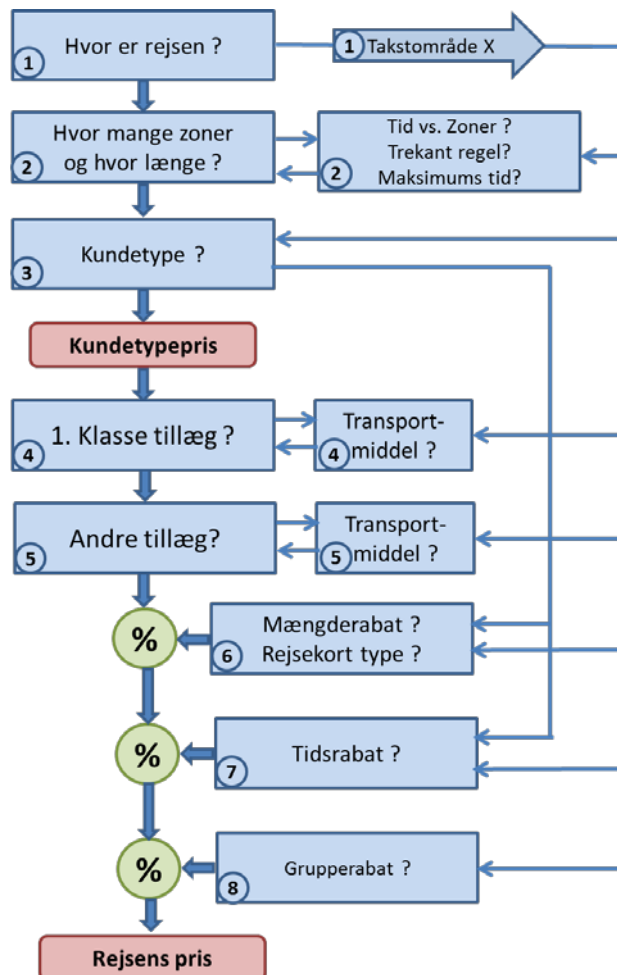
1 Hvor er rejsen ?

1 Takstområde X

2 Hvor mange zoner og hvor længe ?

2 Tid vs. Zoner ? Trekant regel? Maksimums tid?

3 Kundetype ?

Kundetypepris

4 1. Klasse tillæg ?

4 Transport-middel ?

5 Andre tillæg?

5 Transport-middel ?

%

6 Mængderabat ? Rejsekort type ?

%

7 Tidsrabat ?

%

8 Grupperabat ?

Rejsens pris